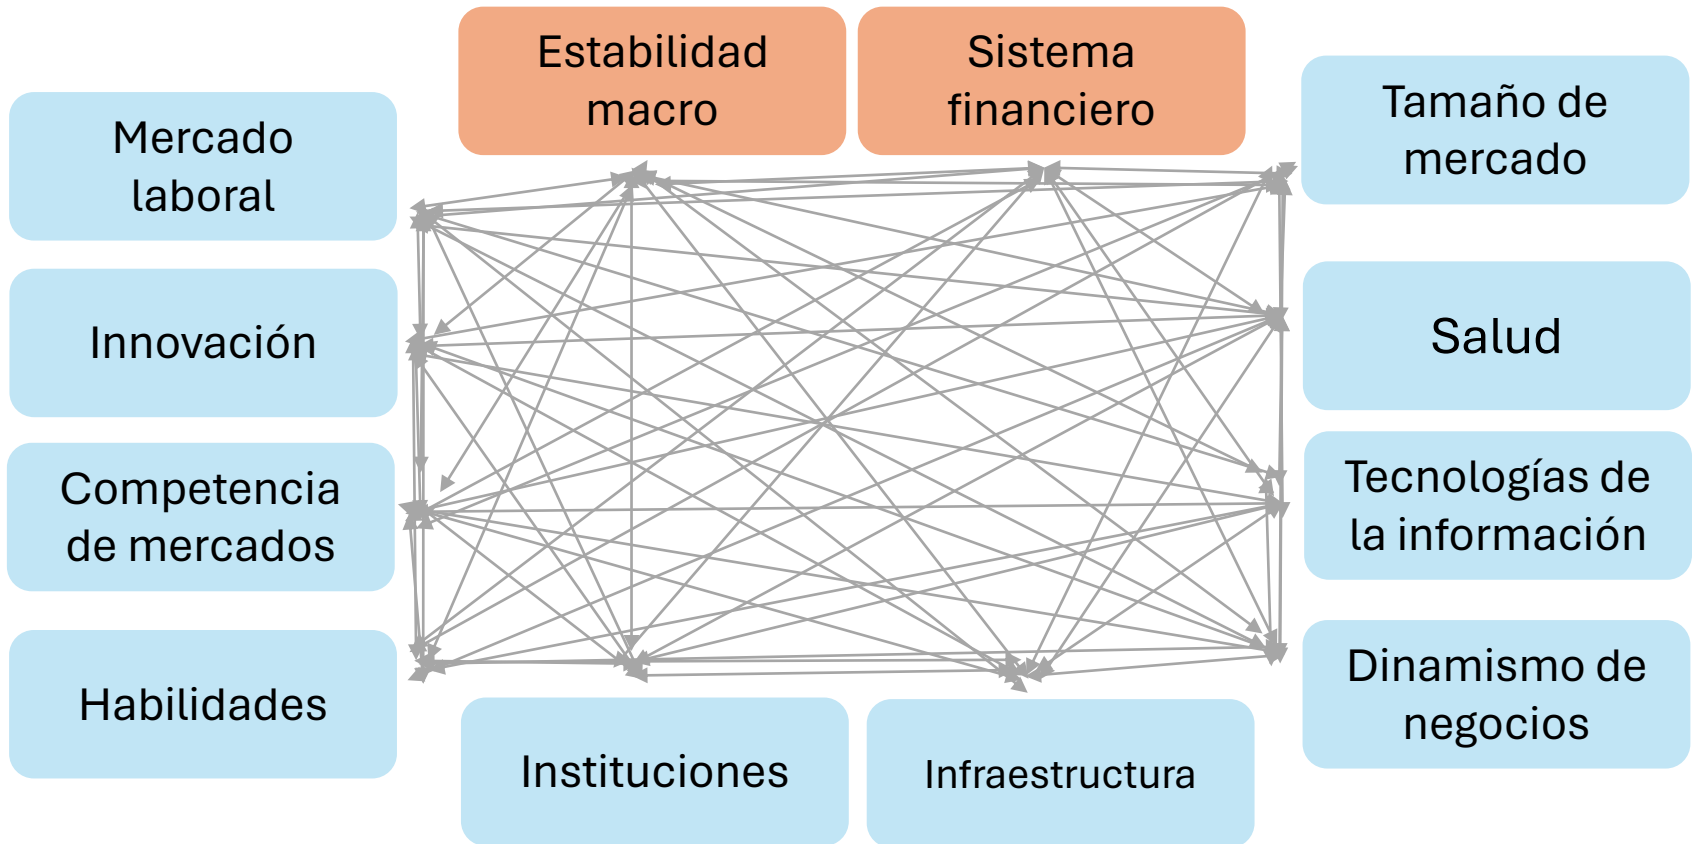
Estabilidad macro

Sistema financiero

Mercado laboral

Tamaño de mercado

Innovación

Salud

Competencia de mercados

Tecnologías de la información

Habilidades

Dinamismo de negocios

Instituciones

Infraestructura